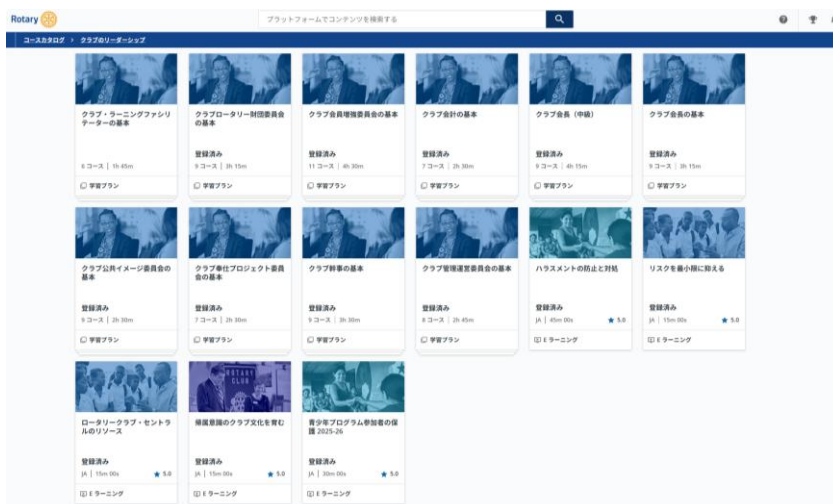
Rotary

プラットフォームでコンテンツを検索する

コースカタログ > クラブのリーダーシップ

クラブ・ラーニングファシリテーターの基本
6 コース | 1h 45m
学習プラン

クラブロータリー財団委員会の基本
登録済み
9 コース | 3h 15m
学習プラン

クラブ会員増強委員会の基本
登録済み
11 コース | 4h 30m
学習プラン

クラブ会計の基本
登録済み
7 コース | 2h 30m
学習プラン

クラブ会長（中級）
登録済み
9 コース | 4h 15m
学習プラン

クラブ会長の基本
登録済み
9 コース | 3h 15m
学習プラン

クラブ公共イメージ委員会の基本
登録済み
9 コース | 2h 30m
学習プラン

クラブ奉仕プロジェクト委員会の基本
登録済み
7 コース | 2h 30m
学習プラン

クラブ幹事の基本
登録済み
9 コース | 3h 30m
学習プラン

クラブ管理運営委員会の基本
登録済み
8 コース | 2h 45m
学習プラン

ハラスメントの防止と対処
登録済み
JA | 45m 00s ★ 5.0
Eラーニング

リスクを最小限に抑える
登録済み
JA | 15m 00s ★ 5.0
Eラーニング

ロータリークラブ・セントラルのリソース
登録済み
JA | 15m 00s ★ 5.0
Eラーニング

ROTARY CLUB
傾聴意識のクラブ文化を育む
登録済み
JA | 15m 00s ★ 5.0
Eラーニング

青少年プログラム参加者の保護 2025-26
登録済み
JA | 30m 00s ★ 5.0
Eラーニング